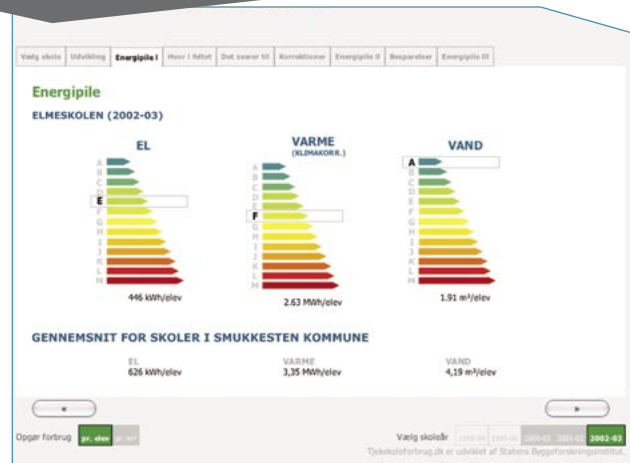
Vælg skole | Udvikling | Energipile I | Hvor i feltet | Det svarer til | Korrektioner | Energipile II | Besparelser | Energipile III

Energipile

ELMESKOLEN (2002-03)

EL

A
B
C
D
E
F
G
H
I
J
K
L
M

446 kWh/elev

VARME
(KLIMAKORR.)

A
B
C
D
E
F
G
H
I
J
K
L
M

2.63 MWh/elev

VAND

A
B
C
D
E
F
G
H
I
J
K
L
M

1.91 m³/elev

GENNEMSNIT FOR SKOLER I SMUKKESTEN KOMMUNE

EL
626 kWh/elev

VARME
3,35 MWh/elev

VAND
4,19 m³/elev

«

»

Opgør forbrug pr. elev pr. m²

Vælg skoleår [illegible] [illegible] 2000-01 2001-02 2002-03

Tjekskoleforbrug.dk er udviklet af Statens Byggeforskningsinstitut.